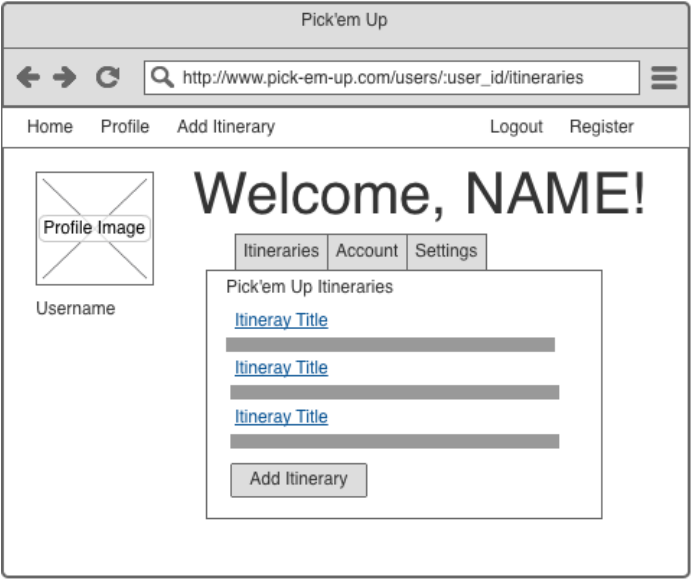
Pick'em Up

http://www.pick-em-up.com/users/:user_id/itineraries

Home Profile Add Itinerary Logout Register

Profile Image

Username

Welcome, NAME!

Itineraries Account Settings

Pick'em Up Itineraries

Itinerary Title

Itinerary Title

Itinerary Title

Add Itinerary